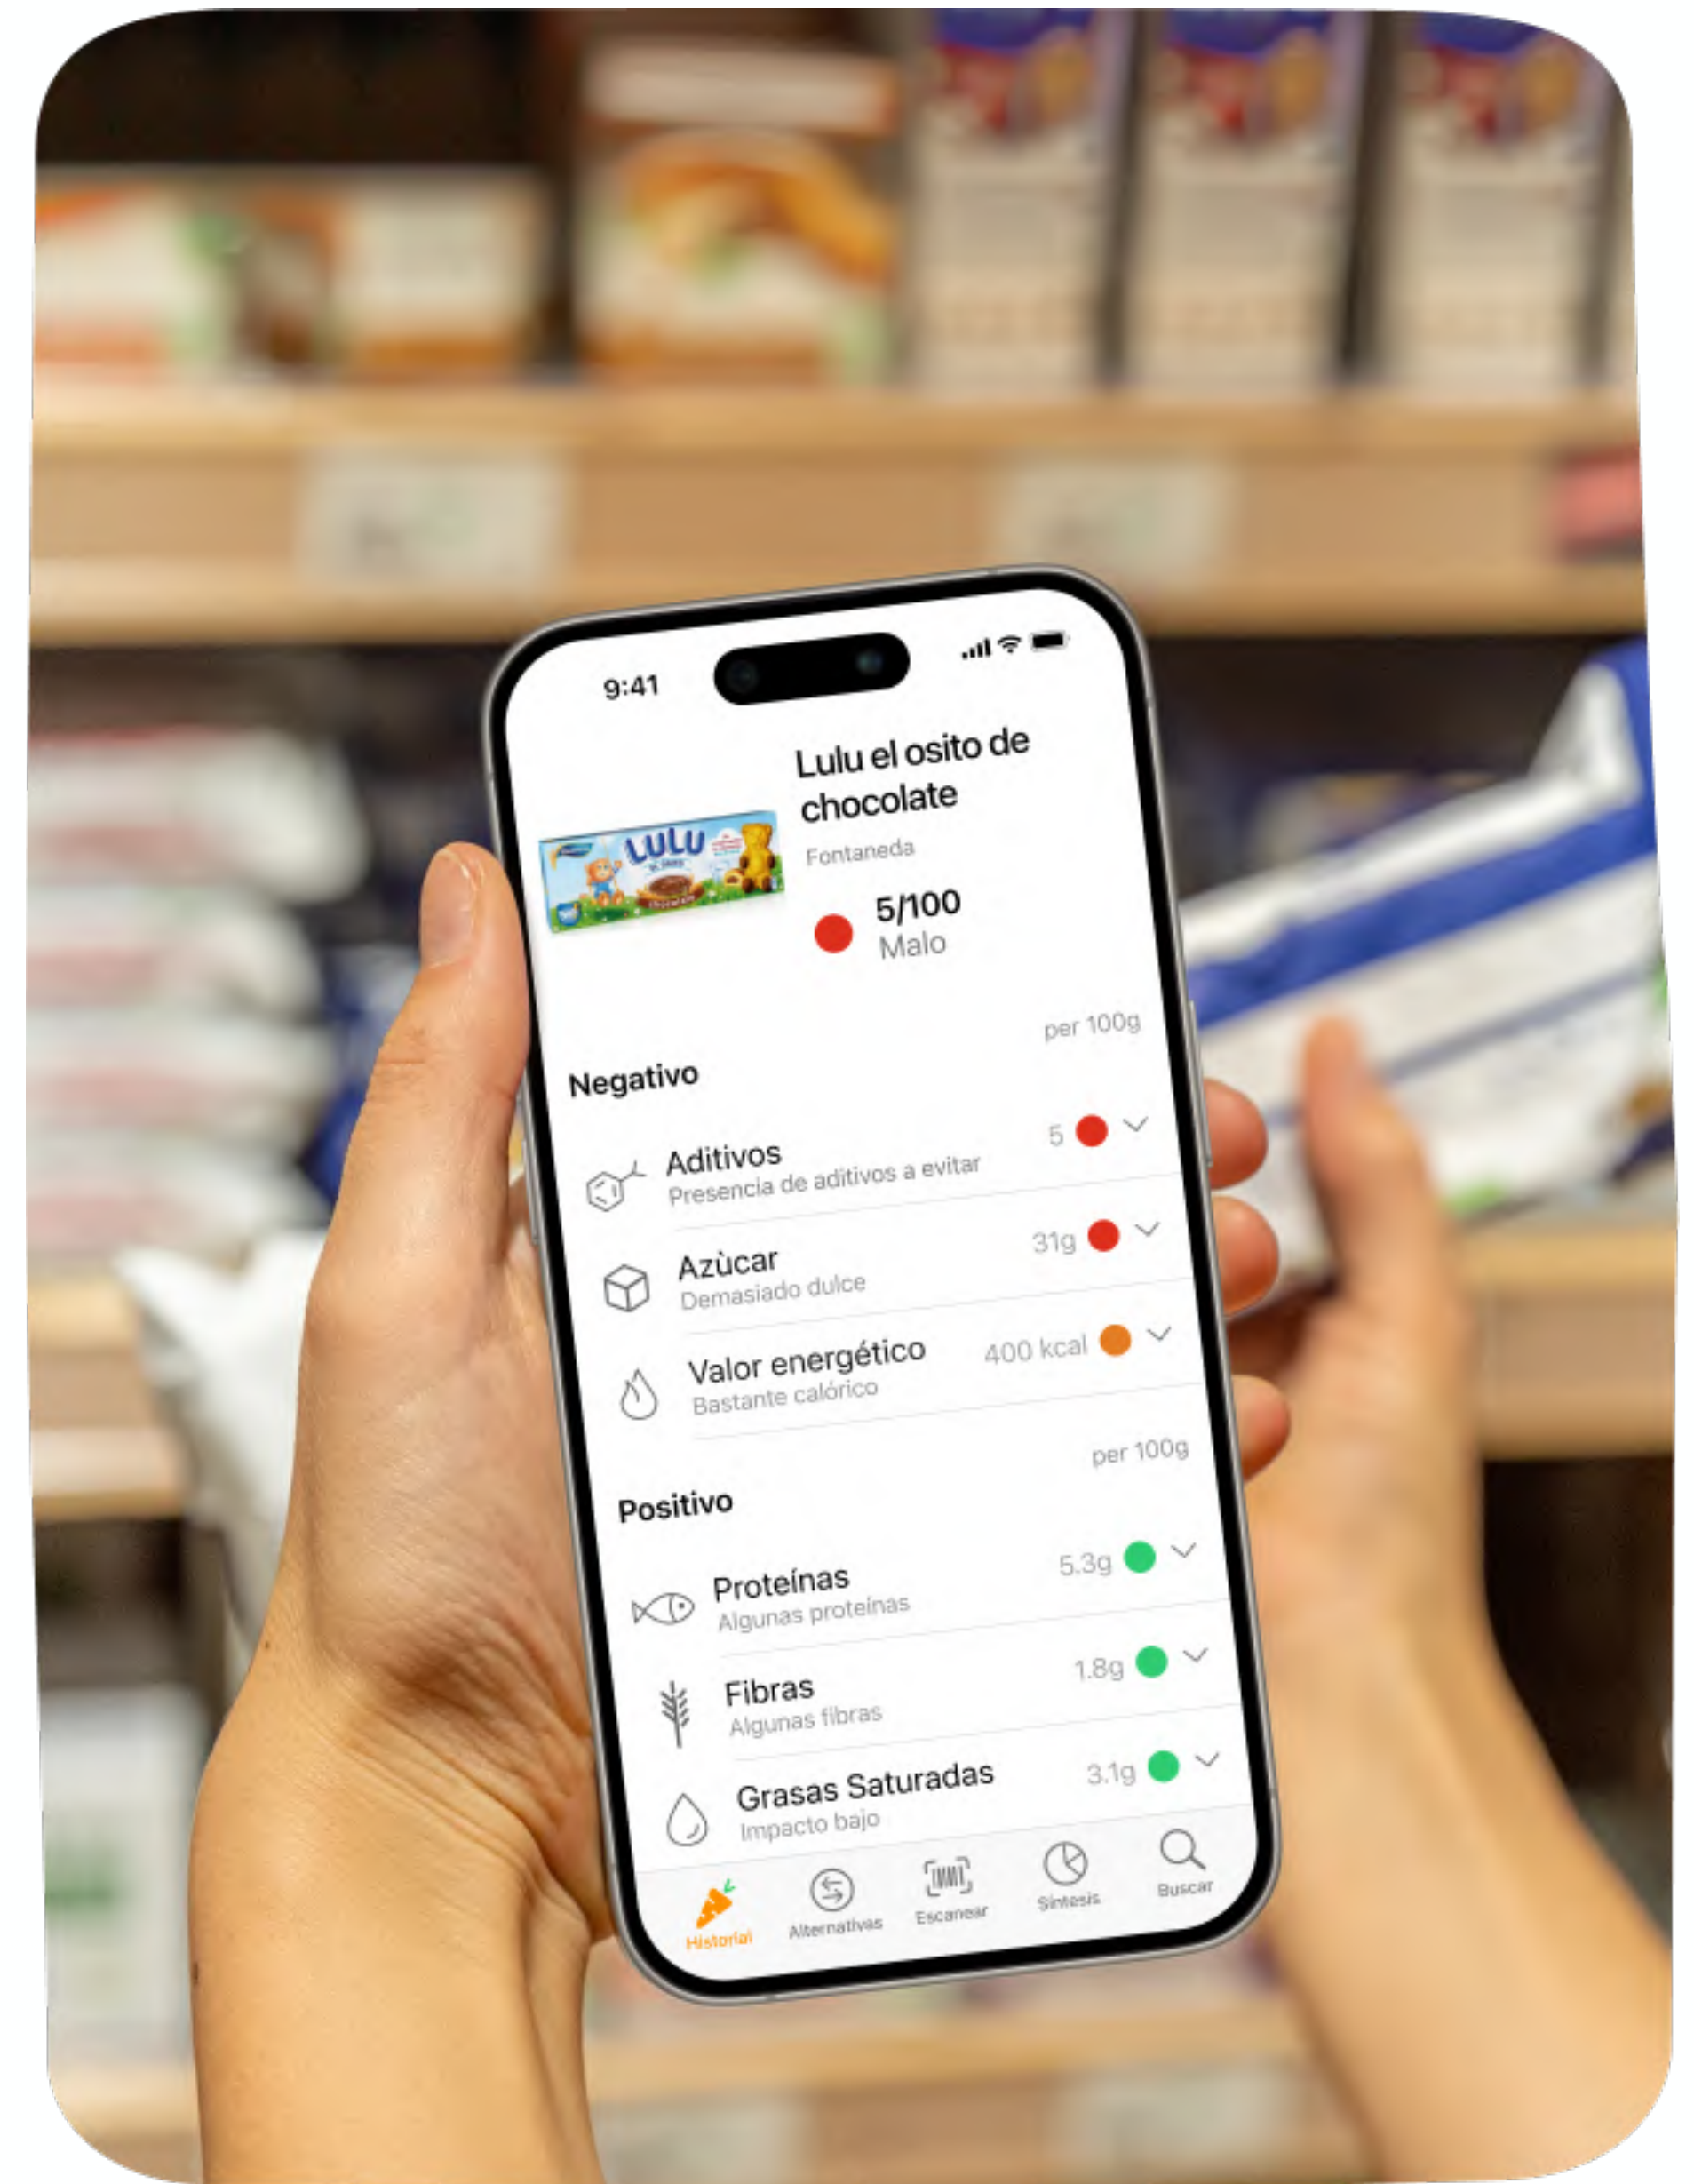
9:41

Lulu el osito de chocolate
Fontaneda

5/100
Malo

per 100g

Negativo

Aditivos 5
Presencia de aditivos a evitar

Azùcar 31g
Demasiado dulce

Valor energético 400 kcal
Bastante calórico

per 100g

Positivo

Proteínas 5.3g
Algunas proteínas

Fibras 1.8g
Algunas fibras

Grasas Saturadas 3.1g
Impacto bajo

Historial Alternativas Escanear Síntesis Buscar